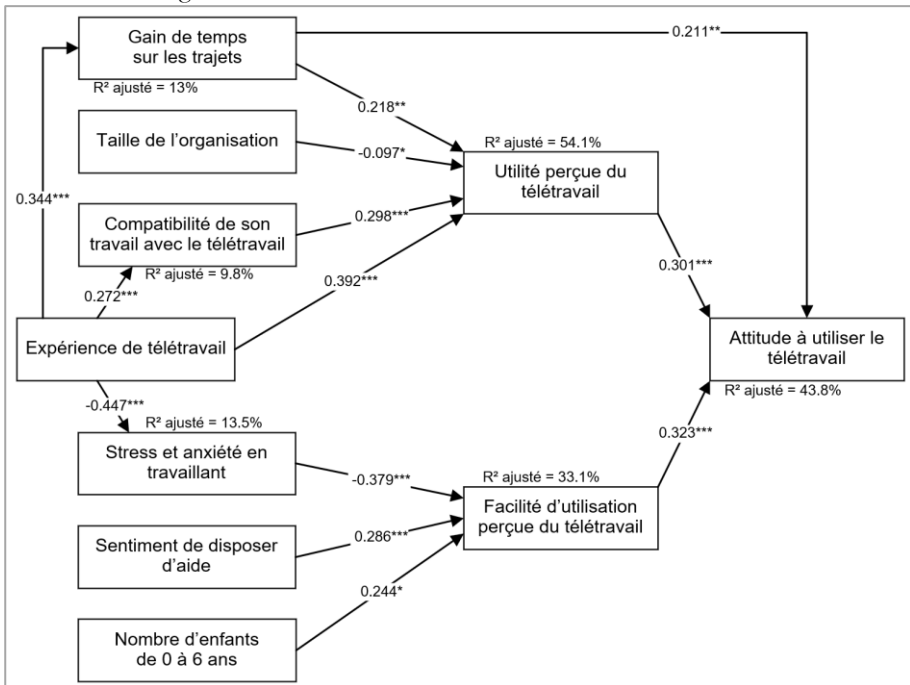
Gain de temps sur les trajets

R² ajusté = 13%

0.211**

0.218**

Taille de l'organisation

-0.097*

R² ajusté = 54.1%

Utilité perçue du télétravail

0.344***

Compatibilité de son travail avec le télétravail

0.298***

R² ajusté = 9.8%

0.272***

0.392***

0.301***

Expérience de télétravail

Attitude à utiliser le télétravail

R² ajusté = 43.8%

-0.447***

R² ajusté = 13.5%

0.323***

Stress et anxiété en travaillant

-0.379***

R² ajusté = 33.1%

Facilité d'utilisation perçue du télétravail

Sentiment de disposer d'aide

0.286***

0.244*

Nombre d'enfants de 0 à 6 ans